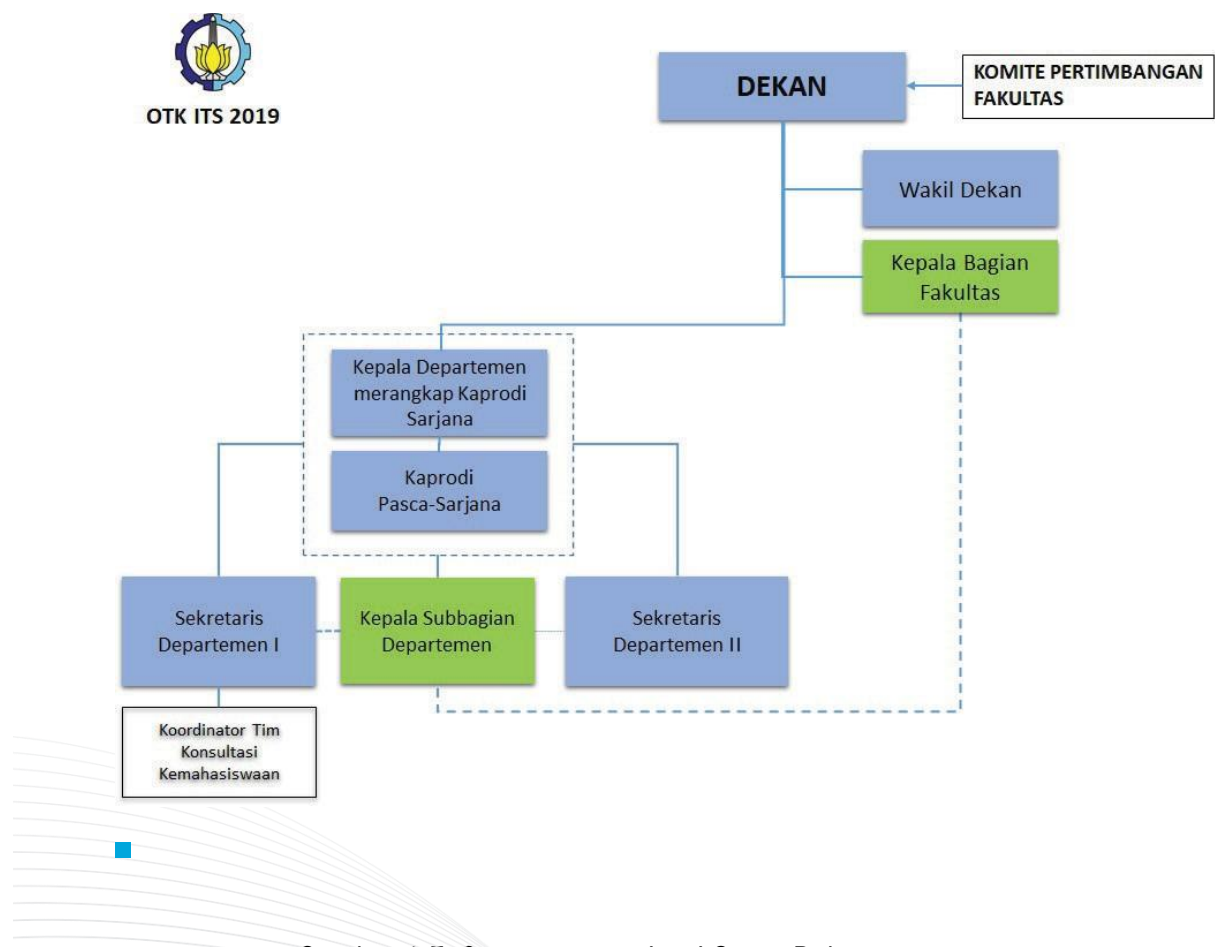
OTK ITS 2019

DEKAN

KOMITE PERTIMBANGAN FAKULTAS

Wakil Dekan

Kepala Bagian Fakultas

Kepala Departemen merangkap Kaprodi Sarjana

Kaprodi Pasca-Sarjana

Sekretaris Departemen I

Kepala Subbagian Departemen

Sekretaris Departemen II

Koordinator Tim Konsultasi Kemahasiswaan

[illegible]